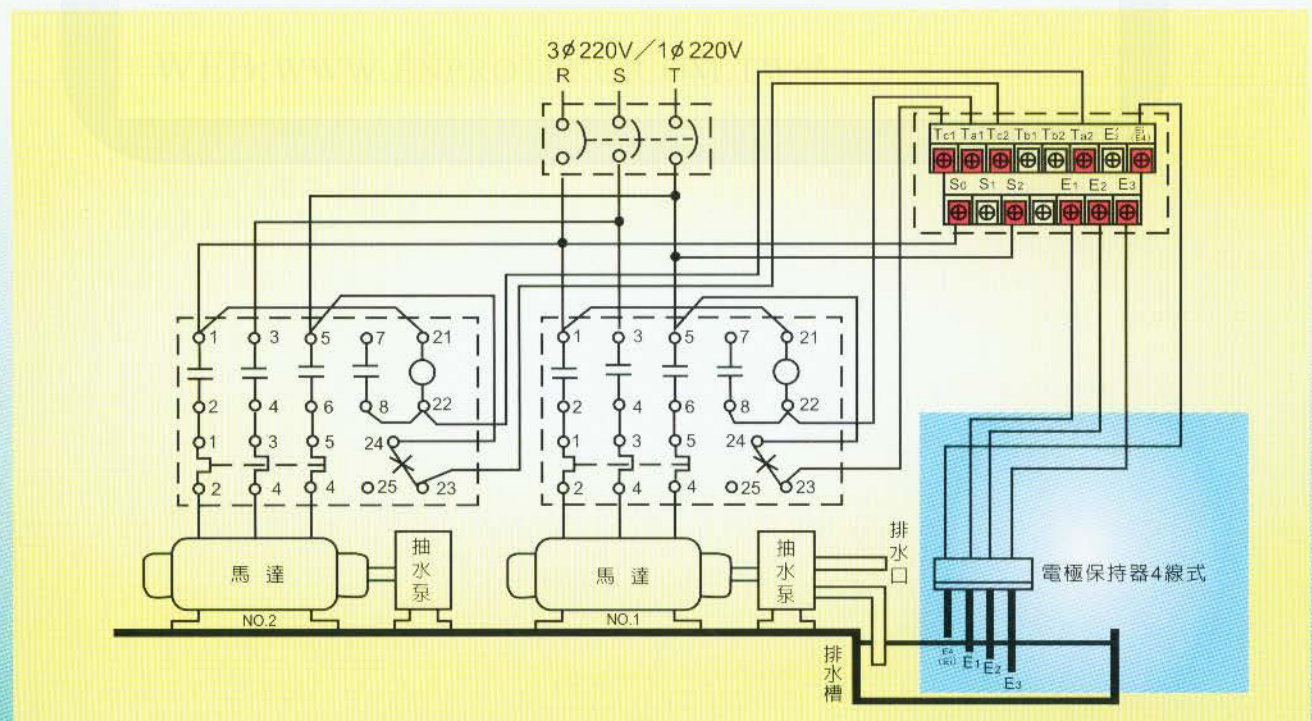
3ϕ220V／1ϕ220V
R S T

Tc1 Ta1 Tc2 Tb1 Tb2 Ta2 E2 E4
S0 S1 S2 E1 E2 E3

1 3 5 7 21
2 4 6 8 22
1 3 5 24
2 4 4 25 23

1 3 5 7 21
2 4 6 8 22
1 3 5 24
2 4 4 25 23

馬 達
NO.2
抽水泵

馬 達
NO.1
抽水泵

排水口
排水槽

電極保持器4線式

E4
E1
E2
E3